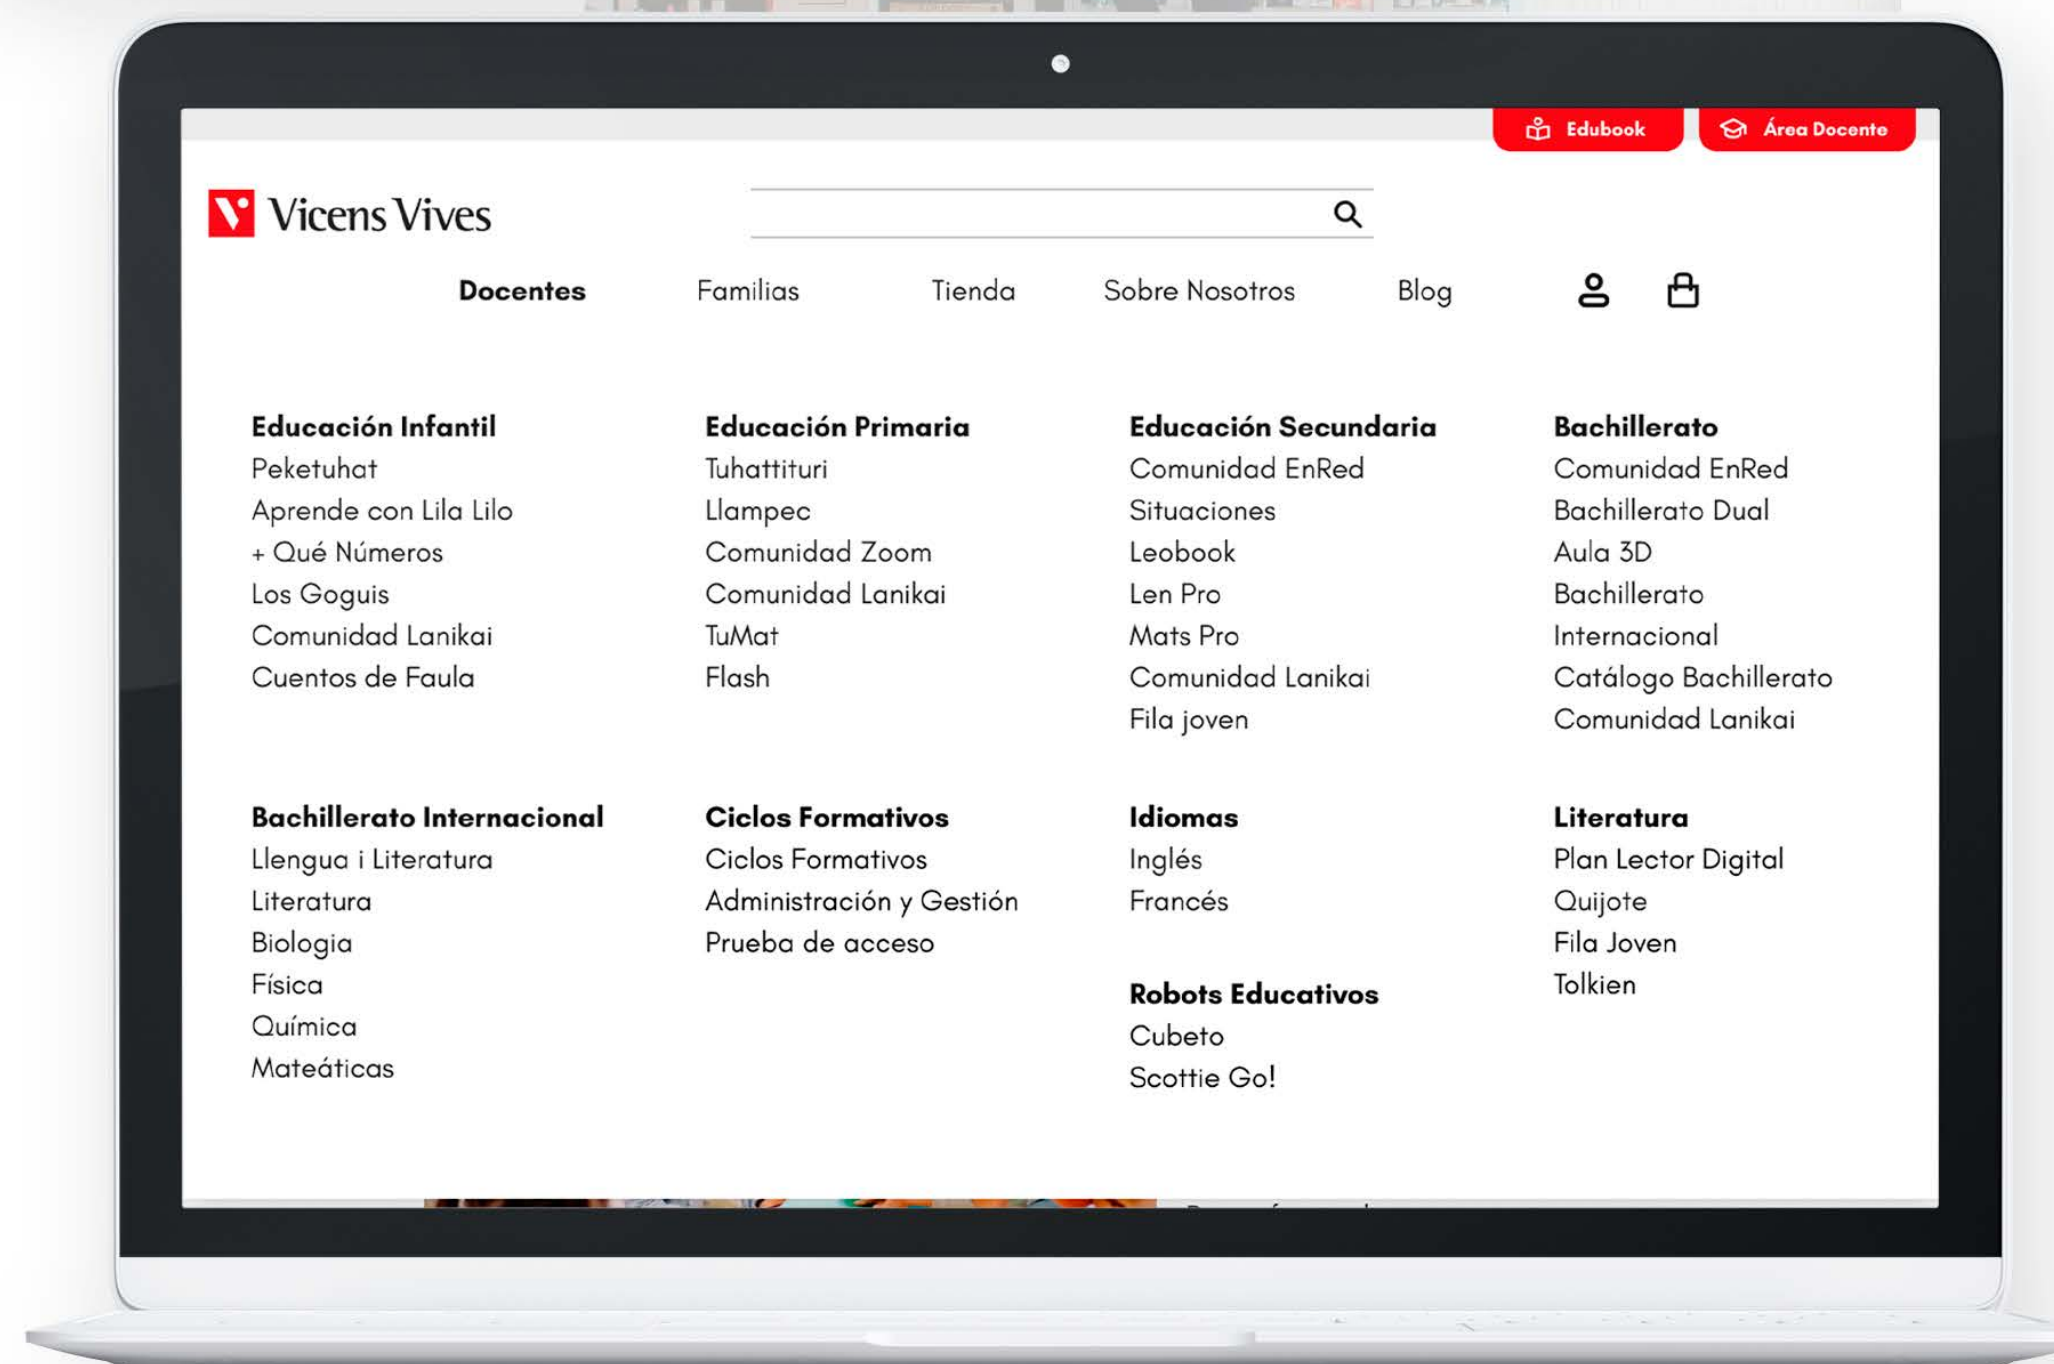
Edubook
Área Docente

Vicens Vives

Docentes
Familias
Tienda
Sobre Nosotros
Blog

Educación Infantil
Peketuhat
Aprende con Lila Lilo
+ Qué Números
Los Goguis
Comunidad Lanikai
Cuentos de Faula

Educación Primaria
Tuhattituri
Llampec
Comunidad Zoom
Comunidad Lanikai
TuMat
Flash

Educación Secundaria
Comunidad EnRed
Situaciones
Leobook
Len Pro
Mats Pro
Comunidad Lanikai
Fila joven

Bachillerato
Comunidad EnRed
Bachillerato Dual
Aula 3D
Bachillerato Internacional
Catálogo Bachillerato
Comunidad Lanikai

Bachillerato Internacional
Llengua i Literatura
Literatura
Biologia
Física
Química
Mateáticas

Ciclos Formativos
Ciclos Formativos
Administración y Gestión
Prueba de acceso

Idiomas
Inglés
Francés

Robots Educativos
Cubeto
Scottie Go!

Literatura
Plan Lector Digital
Quijote
Fila Joven
Tolkien